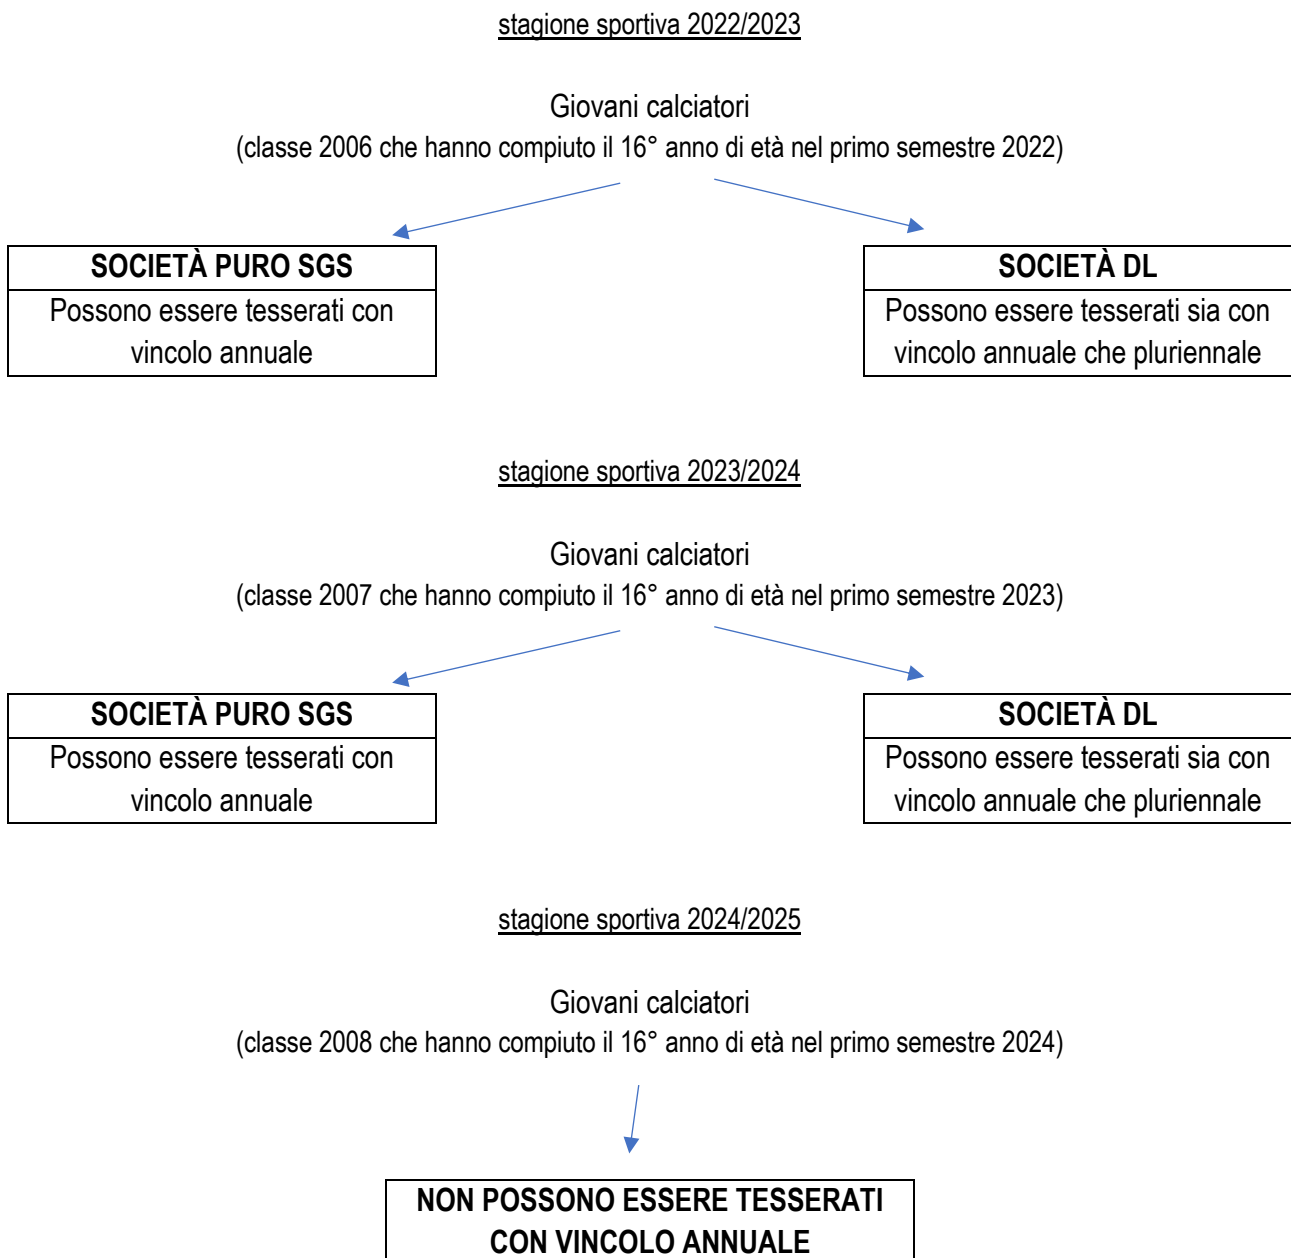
stagione sportiva 2022/2023

Giovani calciatori
(classe 2006 che hanno compiuto il 16° anno di età nel primo semestre 2022)

SOCIETÀ PURO SGS
Possono essere tesserati con vincolo annuale

SOCIETÀ DL
Possono essere tesserati sia con vincolo annuale che pluriennale

stagione sportiva 2023/2024

Giovani calciatori
(classe 2007 che hanno compiuto il 16° anno di età nel primo semestre 2023)

SOCIETÀ PURO SGS
Possono essere tesserati con vincolo annuale

SOCIETÀ DL
Possono essere tesserati sia con vincolo annuale che pluriennale

stagione sportiva 2024/2025

Giovani calciatori
(classe 2008 che hanno compiuto il 16° anno di età nel primo semestre 2024)

NON POSSONO ESSERE TESSERATI CON VINCOLO ANNUALE